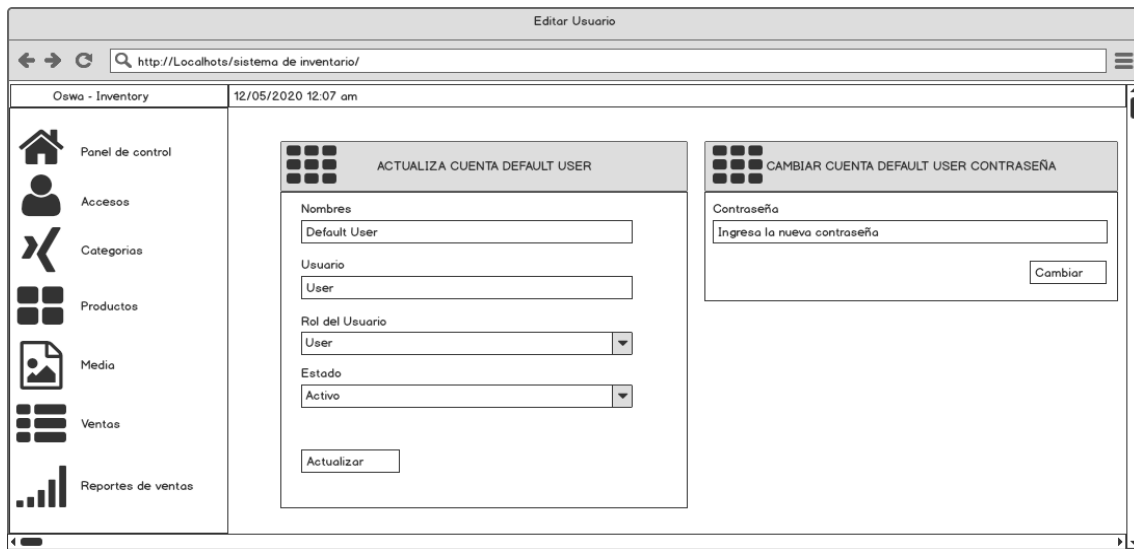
Editar Usuario

http://Localhots/sistema de inventario/

Oswa - Inventory

12/05/2020 12:07 am

Panel de control

Accesos

Categorias

Productos

Media

Ventas

Reportes de ventas

ACTUALIZA CUENTA DEFAULT USER

Nombres

Default User

Usuario

User

Rol del Usuario

User

Estado

Activo

Actualizar

CAMBIAR CUENTA DEFAULT USER CONTRASEÑA

Contraseña

Ingresa la nueva contraseña

Cambiar